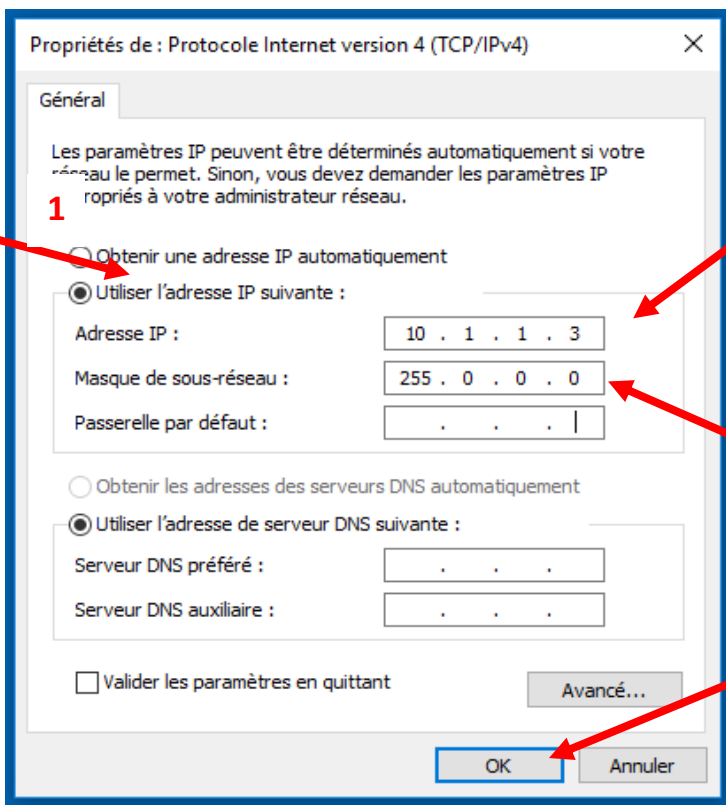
Propriétés de : Protocole Internet version 4 (TCP/IPv4)

Général

Les paramètres IP peuvent être déterminés automatiquement si votre réseau le permet. Sinon, vous devez demander les paramètres IP appropriés à votre administrateur réseau.

1

Obtenir une adresse IP automatiquement

Utiliser l'adresse IP suivante :

Adresse IP : 10 . 1 . 1 . 3

Masque de sous-réseau : 255 . 0 . 0 . 0

Passerelle par défaut : . . .

Obtenir les adresses des serveurs DNS automatiquement

Utiliser l'adresse de serveur DNS suivante :

Serveur DNS préféré : . . .

Serveur DNS auxiliaire : . . .

Valider les paramètres en quittant

Avancé...

OK

Annuler